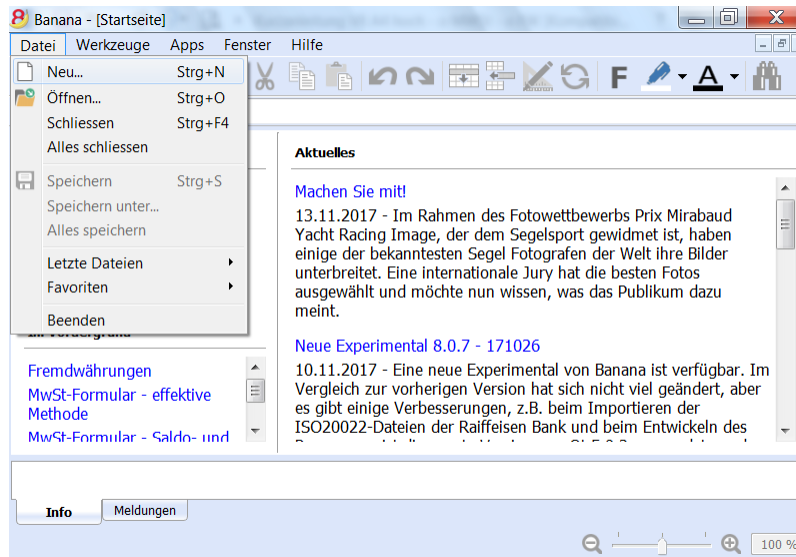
Banana - [Startseite]

Datei Werkzeuge Apps Fenster Hilfe

Neu... Strg+N
Öffnen... Strg+O
Schliessen Strg+F4
Alles schliessen
Speichern Strg+S
Speichern unter...
Alles speichern
Letzte Dateien
Favoriten
Beenden

F A

Aktuelles

Machen Sie mit!

13.11.2017 - Im Rahmen des Fotowettbewerbs Prix Mirabaud Yacht Racing Image, der dem Segelsport gewidmet ist, haben einige der bekanntesten Segel Fotografen der Welt ihre Bilder unterbreitet. Eine internationale Jury hat die besten Fotos ausgewählt und möchte nun wissen, was das Publikum dazu meint.

Neue Experimental 8.0.7 - 171026

10.11.2017 - Eine neue Experimental von Banana ist verfügbar. Im Vergleich zur vorherigen Version hat sich nicht viel geändert, aber es gibt einige Verbesserungen, z.B. beim Importieren der ISO20022-Dateien der Raiffeisen Bank und beim Entwickeln des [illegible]

Fremdwährungen
MwSt-Formular - effektive Methode
MwSt-Formular - Saldo- und

Info Meldungen

100 %